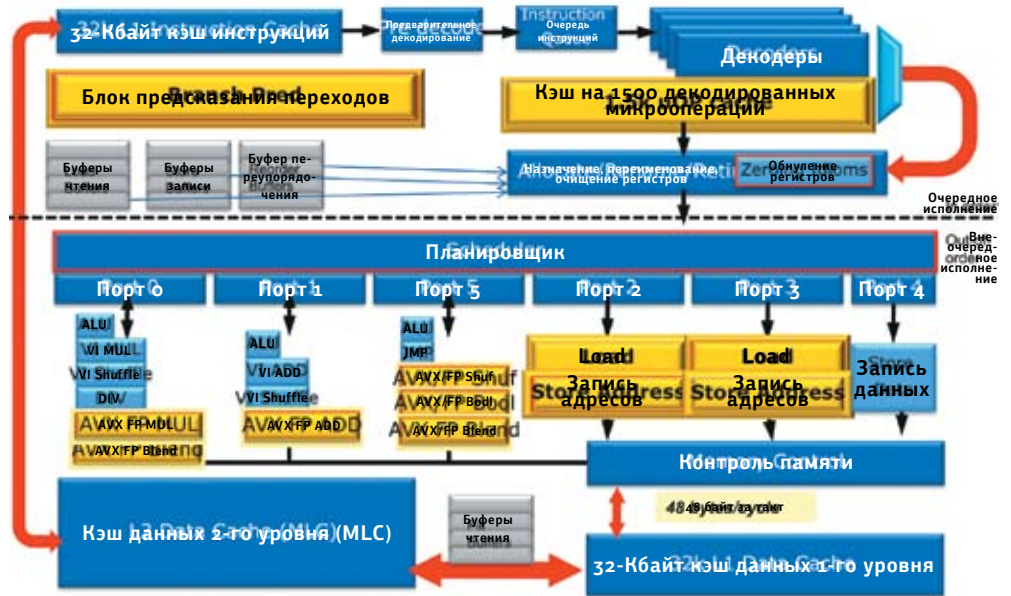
32-Кбайт кэш инструкций

Предварительное декодирование

Очередь инструкций

Декодеры

Блок предсказания переходов

Кэш на 1500 декодированных микроопераций

Буферы чтения

Буферы записи

Буфер переупорядочения

Назначение, переименование, очищение регистров

Обнуление регистров

Очередное исполнение

Внеочередное исполнение

Планировщик

Порт 0

Порт 1

Порт 5

Порт 2

Порт 3

Порт 4

ALU

VI MUL

VI Shuffle

DIV

AVX FP MUL

AVX FP Blend

ALU

VI ADD

VI Shuffle

AVX FP ADD

ALU

JMP

AVX/FP Shuf

AVX/FP Bool

AVX/FP Blend

Load

Запись адресов

Load

Запись адресов

Запись данных

Контроль памяти

48 байт за такт

Кэш данных 2-го уровня (MLC)

Буферы чтения

32-Кбайт кэш данных 1-го уровня